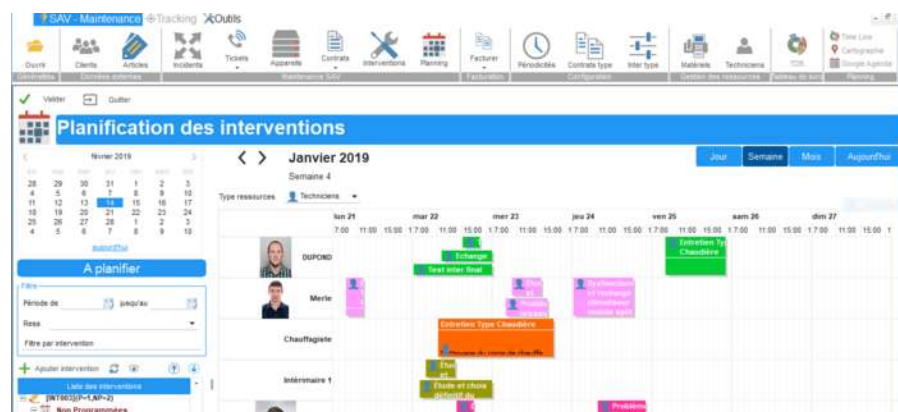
SAV - Maintenance Tracking Oublis

Ouvrir Clients Articles Incidents Tickets Appareils Contrats Interventions Planning Facturer Périodicités Contrats type Inter type Matériels Techniciens TDB Time Line Cartographie Google Agenda

Généralités Données externes Maintenance SAV Facturation Configuration Gestion des ressources Tableau de bord Planning

Valider Quitter

Planification des interventions

février 2019

| | | | | | | |
|---|---|---|---|---|---|---|
| 28 | 29 | 30 | 31 | 1 | 2 | 3 |
| 4 | 5 | 6 | 7 | 8 | 9 | 10 |
| 11 | 12 | 13 | 14 | 15 | 16 | 17 |
| 18 | 19 | 20 | 21 | 22 | 23 | 24 |
| 25 | 26 | 27 | 28 | 1 | 2 | 3 |
| 4 | 5 | 6 | 7 | 8 | 9 | 10 |

aujourd'hui

A planifier

Filtre

Période de jusqu'au

Resa

Filtre par intervention

Ajouter intervention

Liste des interventions

[INT0003](P=1,NP=2)

Non Programmées

Janvier 2019

Semaine 4

Type ressources Techniciens

Jour Semaine Mois Aujourd'hui

lun 21 mar 22 mer 23 jeu 24 ven 25 sam 26 dim 27

7:00 11:00 15:00 17:00 7:00 11:00 15:00 17:00 7:00 11:00 15:00 17:00 7:00 11:00 15:00 17:00 7:00 11:00 15:00 17:00 7:00 11:00 15:00 17:00 7:00 11:00 15:00 1

DUPOND

Echange

Test inter final

Entretien Ty Chaudière

Merle

Dysfonctionn et rechange chauffage

Chauffagiste

Entretien Type Chaudière

Intérimaire 1

Etude et choix

Problème